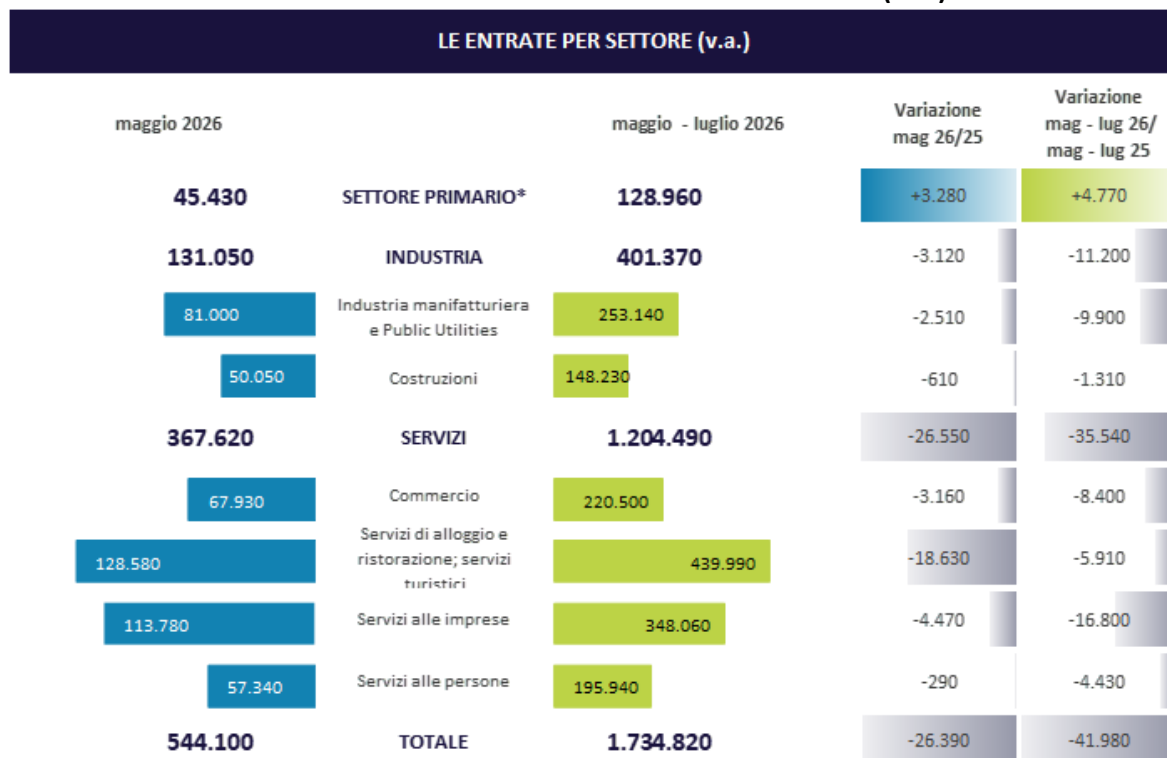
LE ENTRATE PER SETTORE (v.a.)

| maggio 2026 | | maggio - luglio 2026 | Variazione mag 26/25 | Variazione mag - lug 26/ mag - lug 25 |
|---|---|---|---|---|
| 45.430 | SETTORE PRIMARIO* | 128.960 | +3.280 | +4.770 |
| 131.050 | INDUSTRIA | 401.370 | -3.120 | -11.200 |
| 81.000 | Industria manifatturiera e Public Utilities | 253.140 | -2.510 | -9.900 |
| 50.050 | Costruzioni | 148.230 | -610 | -1.310 |
| 367.620 | SERVIZI | 1.204.490 | -26.550 | -35.540 |
| 67.930 | Commercio | 220.500 | -3.160 | -8.400 |
| 128.580 | Servizi di alloggio e ristorazione; servizi turistici | 439.990 | -18.630 | -5.910 |
| 113.780 | Servizi alle imprese | 348.060 | -4.470 | -16.800 |
| 57.340 | Servizi alle persone | 195.940 | -290 | -4.430 |
| 544.100 | TOTALE | 1.734.820 | -26.390 | -41.980 |